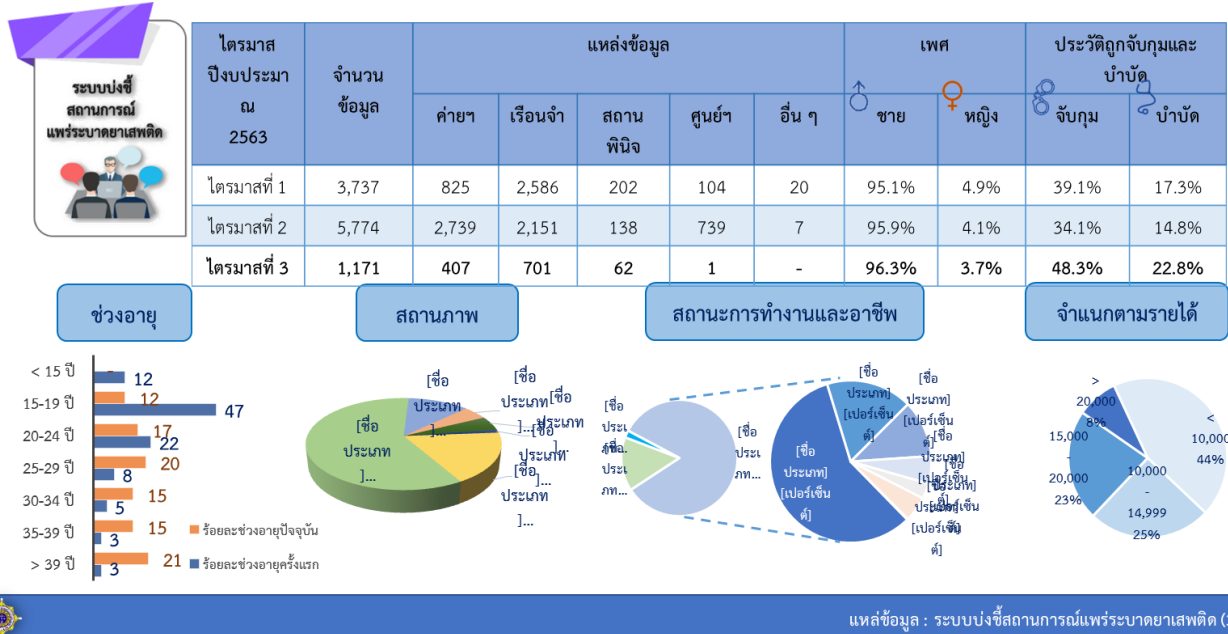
ระบบบ่งชี้สถานการณ์แพร่ระบาดยาเสพติด

| ไตรมาส ปีงบประมาณ 2563 | จำนวนข้อมูล | แหล่งข้อมูล | | | | | เพศ | | ประวัติถูกจับกุมและบำบัด | |
|---|---|---|---|---|---|---|---|---|---|---|
| | | ค่ายฯ | เรือนจำ | สถานพินิจ | ศูนย์ฯ | อื่น ๆ | ชาย | หญิง | จับกุม | บำบัด |
| ไตรมาสที่ 1 | 3,737 | 825 | 2,586 | 202 | 104 | 20 | 95.1% | 4.9% | 39.1% | 17.3% |
| ไตรมาสที่ 2 | 5,774 | 2,739 | 2,151 | 138 | 739 | 7 | 95.9% | 4.1% | 34.1% | 14.8% |
| ไตรมาสที่ 3 | 1,171 | 407 | 701 | 62 | 1 | - | 96.3% | 3.7% | 48.3% | 22.8% |

ช่วงอายุ

< 15 ปี 12
15-19 ปี 12 47
20-24 ปี 17 22
25-29 ปี 20 8
30-34 ปี 15 5
35-39 ปี 15 3
> 39 ปี 21 3
ร้อยละช่วงอายุปัจจุบัน
ร้อยละช่วงอายุครั้งแรก

สถานภาพ

[ชื่อประเภท]... [ชื่อประเภท]... [ชื่อประเภท]... [ชื่อประเภท]... [ชื่อประเภท]... [ชื่อประเภท]...

สถานะการทำงานและอาชีพ

[ชื่อประเภท] [ชื่อประเภท] [ชื่อประเภท]... [ชื่อประเภท] [เปอร์เซ็นต์] [ชื่อประเภท] [เปอร์เซ็นต์] [ชื่อประเภท] [เปอร์เซ็นต์] [ชื่อประเภท] [เปอร์เซ็นต์] [ชื่อประเภท] [เปอร์เซ็นต์]

จำแนกตามรายได้

> 20,000 8%
15,000 - 20,000 23%
10,000 - 14,999 25%
< 10,000 44%

แหล่งข้อมูล : ระบบบ่งชี้สถานการณ์แพร่ระบาดยาเสพติด ([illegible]